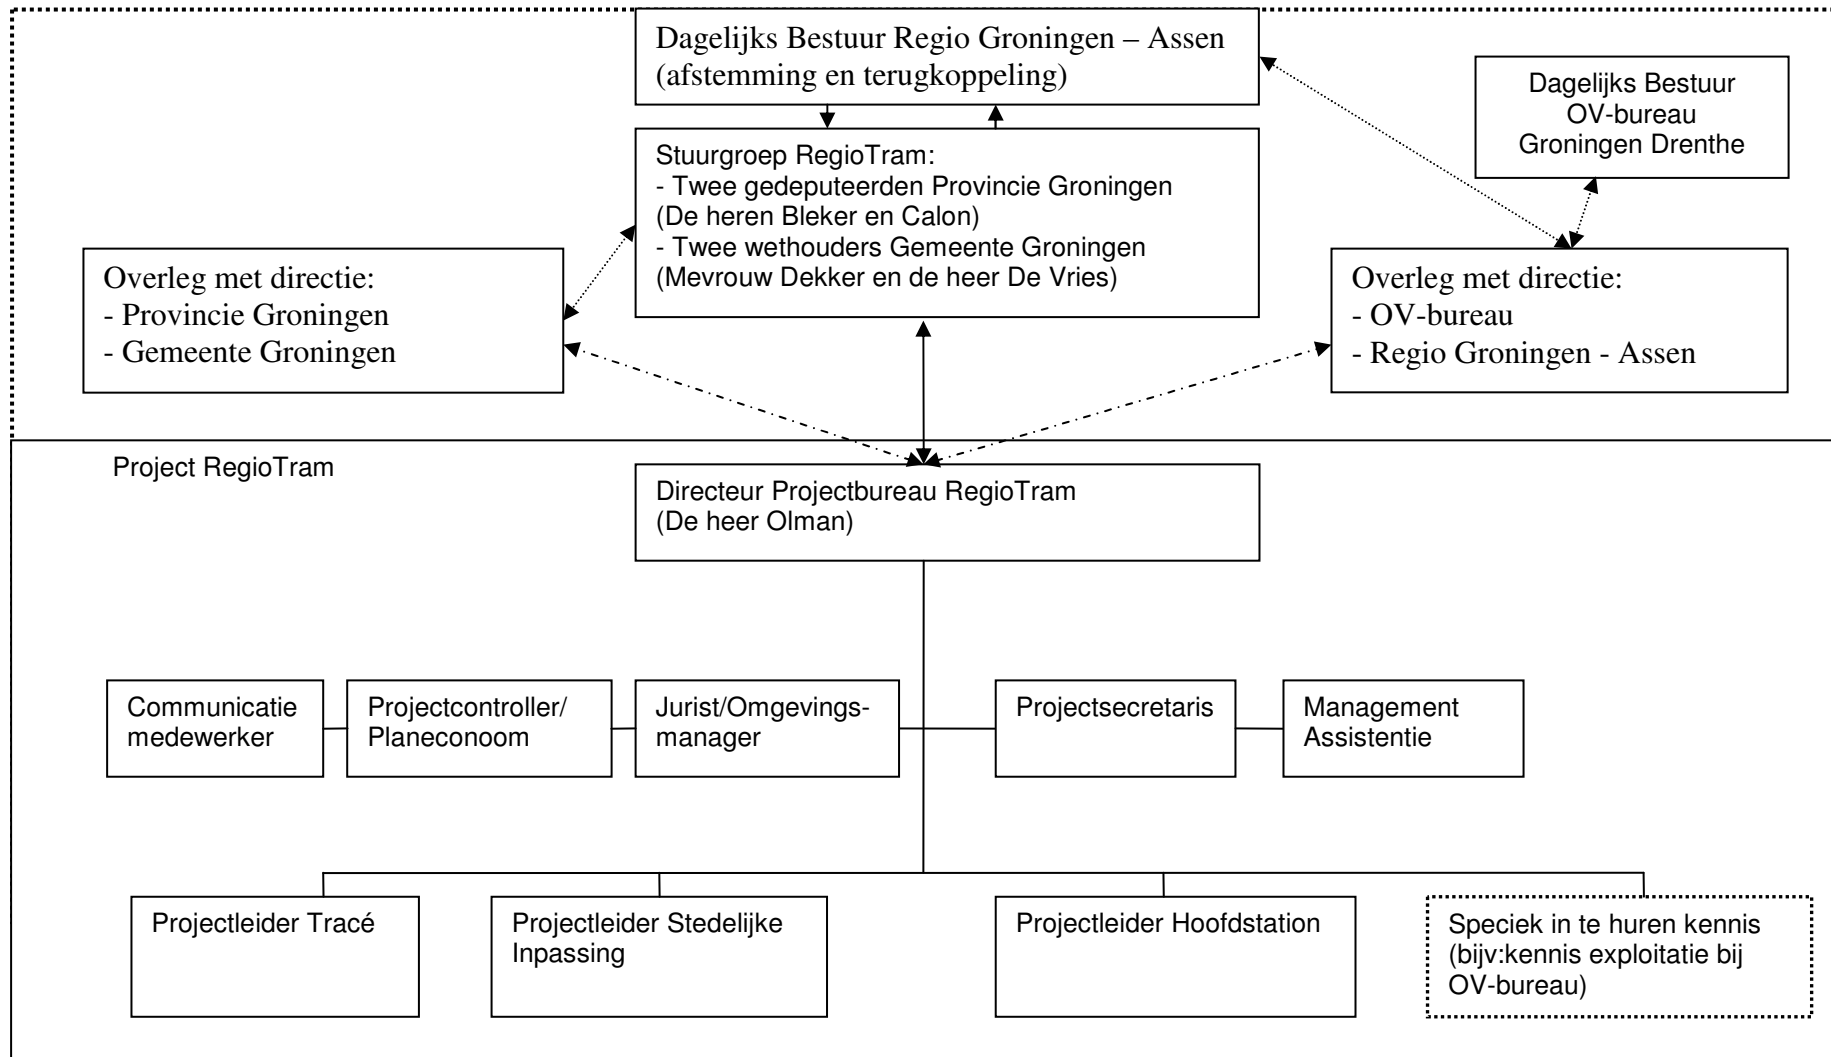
Dagelijks Bestuur Regio Groningen – Assen
(afstemming en terugkoppeling)

Dagelijks Bestuur
OV-bureau
Groningen Drenthe

Stuurgroep RegioTram:
- Twee gedeputeerden Provincie Groningen
(De heren Bleker en Calon)
- Twee wethouders Gemeente Groningen
(Mevrouw Dekker en de heer De Vries)

Overleg met directie:
- Provincie Groningen
- Gemeente Groningen

Overleg met directie:
- OV-bureau
- Regio Groningen - Assen

Project RegioTram

Directeur Projectbureau RegioTram
(De heer Olman)

Communicatie medewerker

Projectcontroller/
Planeconoom

Jurist/Omgevingsmanager

Projectsecretaris

Management Assistentie

Projectleider Tracé

Projectleider Stedelijke Inpassing

Projectleider Hoofdstation

Speciek in te huren kennis
(bijv:kennis exploitatie bij OV-bureau)